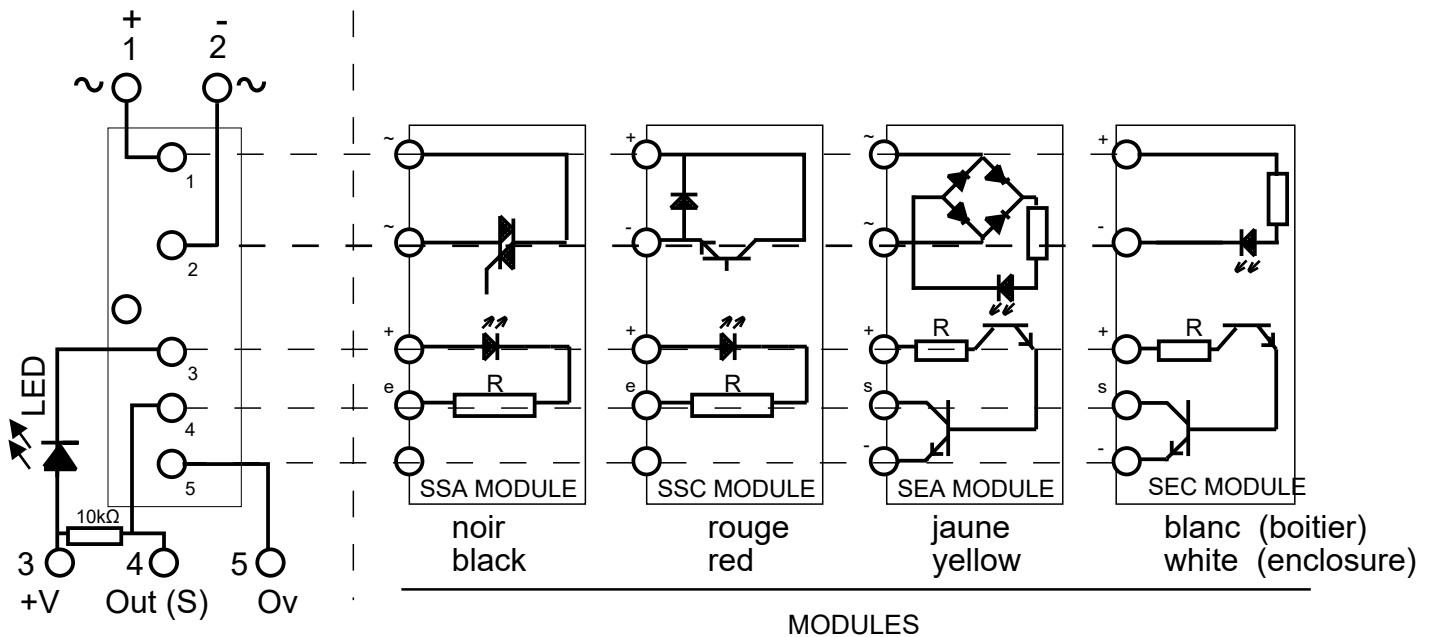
+ 1
- 2
~ ~
1
2
3
4
5
LED
10kΩ
3 4 5
+V Out (S) Ov

~
~
+
e
R
SSA MODULE
noir
black

+
-
+
e
R
SSC MODULE
rouge
red

~
~
+
s
-
R
SEA MODULE
jaune
yellow

+
-
+
s
-
R
SEC MODULE
blanc (boitier)
white (enclosure)

MODULES